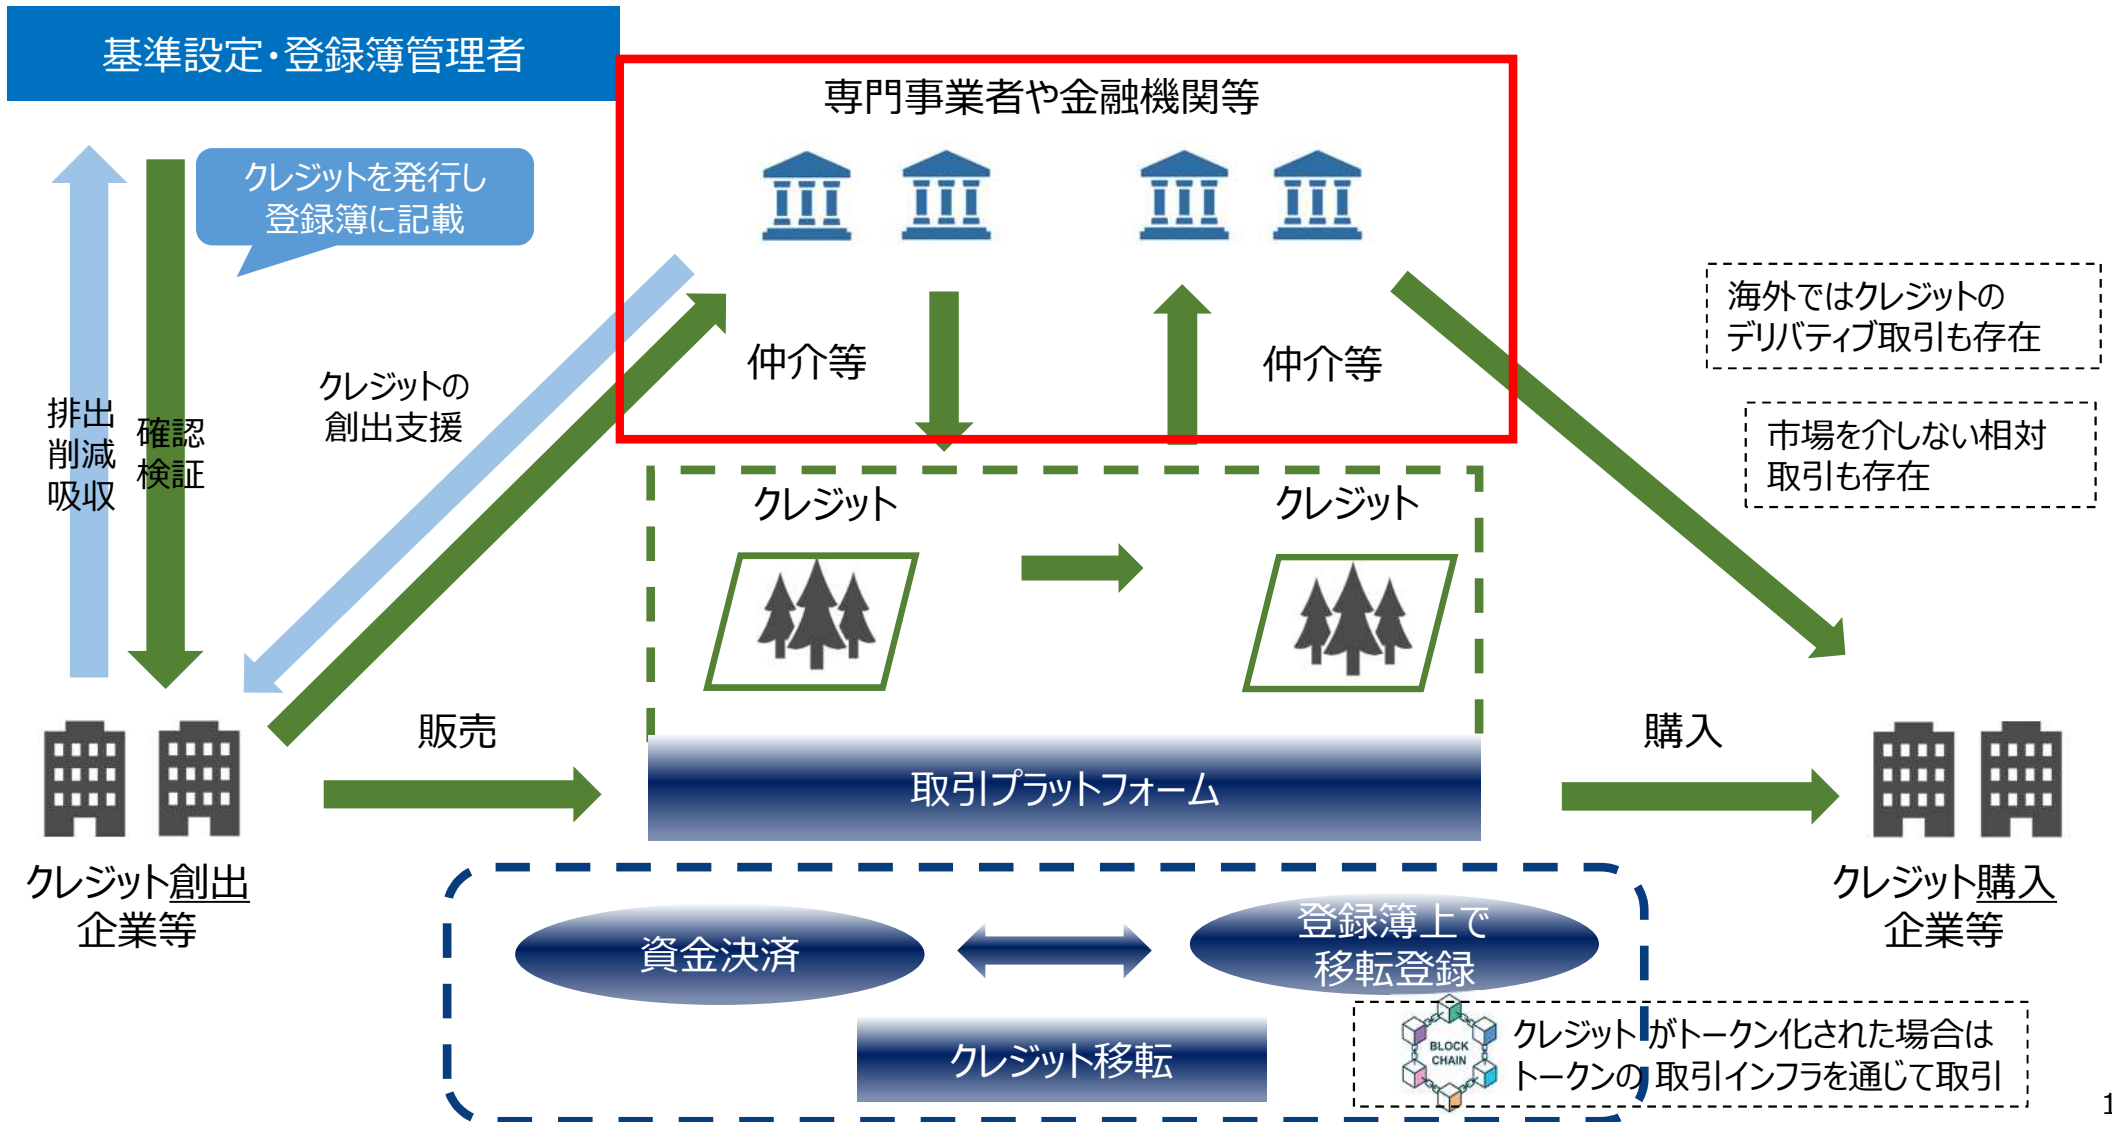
基準設定・登録簿管理者

クレジットを発行し
登録簿に記載

専門事業者や金融機関等

仲介等

仲介等

海外ではクレジットの
デリバティブ取引も存在

市場を介しない相対
取引も存在

排出
削減
吸収

確認
検証

クレジットの
創出支援

クレジット

クレジット

販売

取引プラットフォーム

購入

クレジット創出
企業等

クレジット購入
企業等

資金決済

登録簿上で
移転登録

クレジット移転

BLOCK CHAIN

クレジットがトークン化された場合は
トークンの取引インフラを通じて取引

1